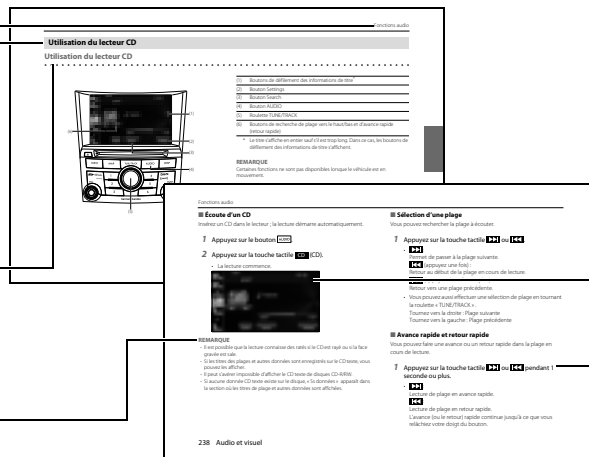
Fonctions audio

Utilisation du lecteur CD

Utilisation du lecteur CD

(1) Boutons de défilement des informations de titre*
(2) Bouton Settings
(3) Bouton Search
(4) Bouton AUDIO
(5) Roulette TUNE/TRACK
(6) Boutons de recherche de plage vers le haut/bas et d'avance rapide (retour rapide)

* Le titre s'affiche en entier sauf s'il est trop long. Dans ce cas, les boutons de défilement des informations de titre s'affichent.

REMARQUE
Certaines fonctions ne sont pas disponibles lorsque le véhicule est en mouvement.

Fonctions audio

■ Écoute d'un CD
Insérez un CD dans le lecteur ; la lecture démarre automatiquement.

1 Appuyez sur le bouton AUDIO.

2 Appuyez sur la touche tactile CD (CD).
• La lecture commence.

REMARQUE
• Il est possible que la lecture commence dès le CD est rayé ou si la face gravée est sale.
• Si les titres des plages et autres données sont enregistrés sur le CD texte, vous pouvez les afficher.
• Il peut s'avérer impossible d'afficher le CD texte de disques CD-R/RW.
• Si aucune donnée CD texte existe sur le disque, « Si données » apparaît dans la section où les titres de plage et autres données sont affichées.

238 Audio et visuel

■ Sélection d'une plage
Vous pouvez rechercher la plage à écouter.

1 Appuyez sur la touche tactile ⏭ ou ⏮.
• ⏭
Permet de passer à la plage suivante.
• ⏮ (appuyez une fois) :
Retour au début de la plage en cours de lecture.
• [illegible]
Retour vers une plage précédente.
• Vous pouvez aussi effectuer une sélection de plage en tournant la roulette « TUNE/TRACK ».
Tournez vers la droite : Plage suivante
Tournez vers la gauche : Plage précédente

■ Avance rapide et retour rapide
Vous pouvez faire une avance ou un retour rapide dans la plage en cours de lecture.

1 Appuyez sur la touche tactile ⏭ ou ⏮ pendant 1 seconde ou plus.
• ⏭
Lecture de plage en avance rapide.
• ⏮
Lecture de plage en retour rapide.
L'avance (ou le retour) rapide continue jusqu'à ce que vous relâchiez votre doigt du bouton.